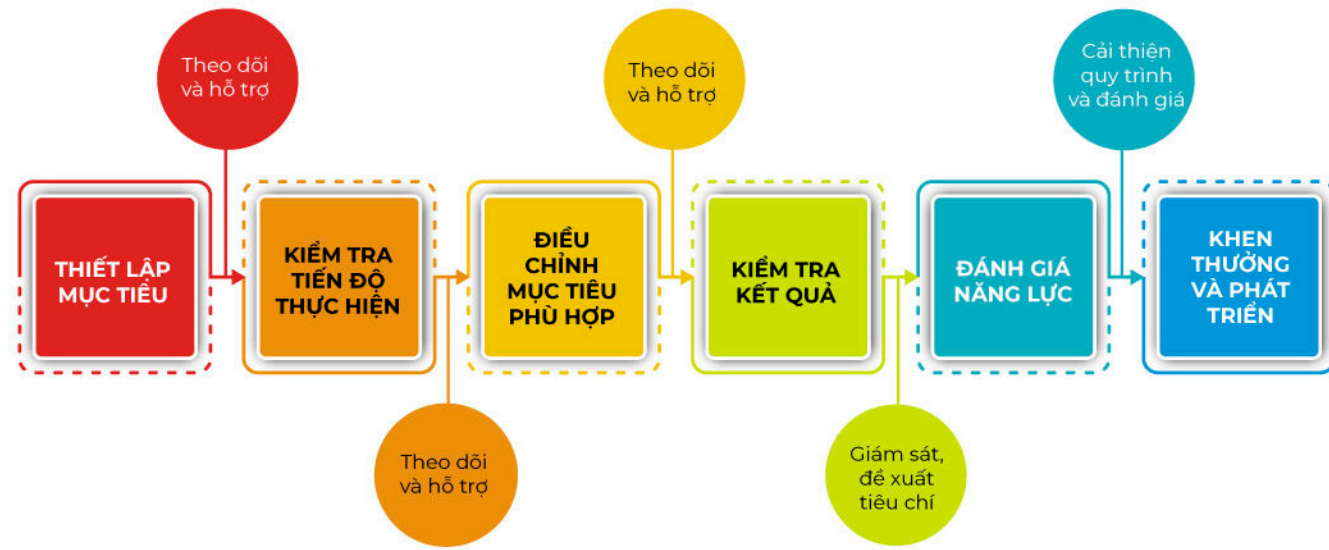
Theo dõi và hỗ trợ

Theo dõi và hỗ trợ

Cải thiện quy trình và đánh giá

THIẾT LẬP MỤC TIÊU

KIỂM TRA TIẾN ĐỘ THỰC HIỆN

ĐIỀU CHỈNH MỤC TIÊU PHÙ HỢP

KIỂM TRA KẾT QUẢ

ĐÁNH GIÁ NĂNG LỰC

KHEN THƯỞNG VÀ PHÁT TRIỂN

Theo dõi và hỗ trợ

Giám sát, đề xuất tiêu chí